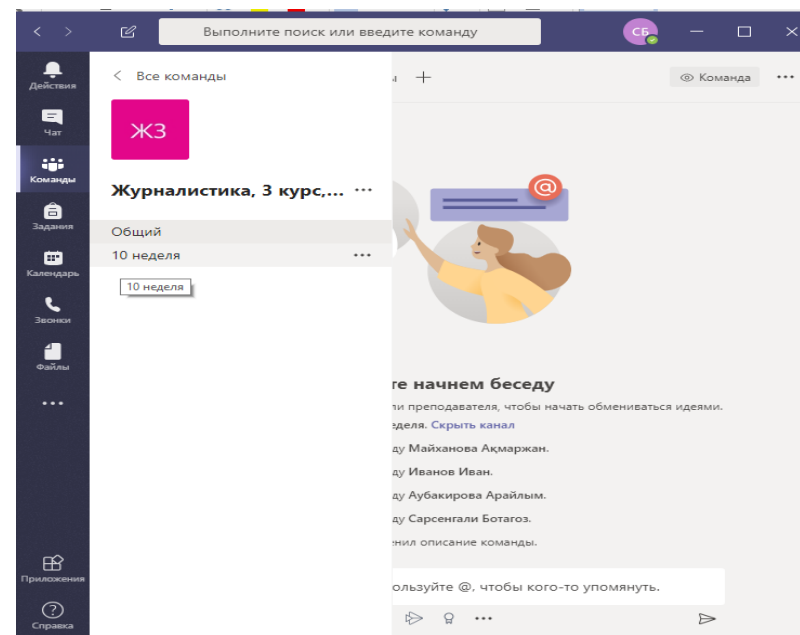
Выполните поиск или введите команду

СБ

Действия
Чат
Команды
Задания
Календарь
Звонки
Файлы
...
Приложения
Справка

Все команды

ЖЗ

Журналистика, 3 курс,...

Общий
10 неделя
10 неделя

Команда

те начнем беседу
ли преподавателя, чтобы начать обмениваться идеями.
неделя. Скрыть канал
ду Майханова Ақмаржан.
ду Иванов Иван.
ду Аубакирова Арайлым.
ду Сарсенгали Ботагоз.
енил описание команды.

льзуйте @, чтобы кого-то упомянуть.